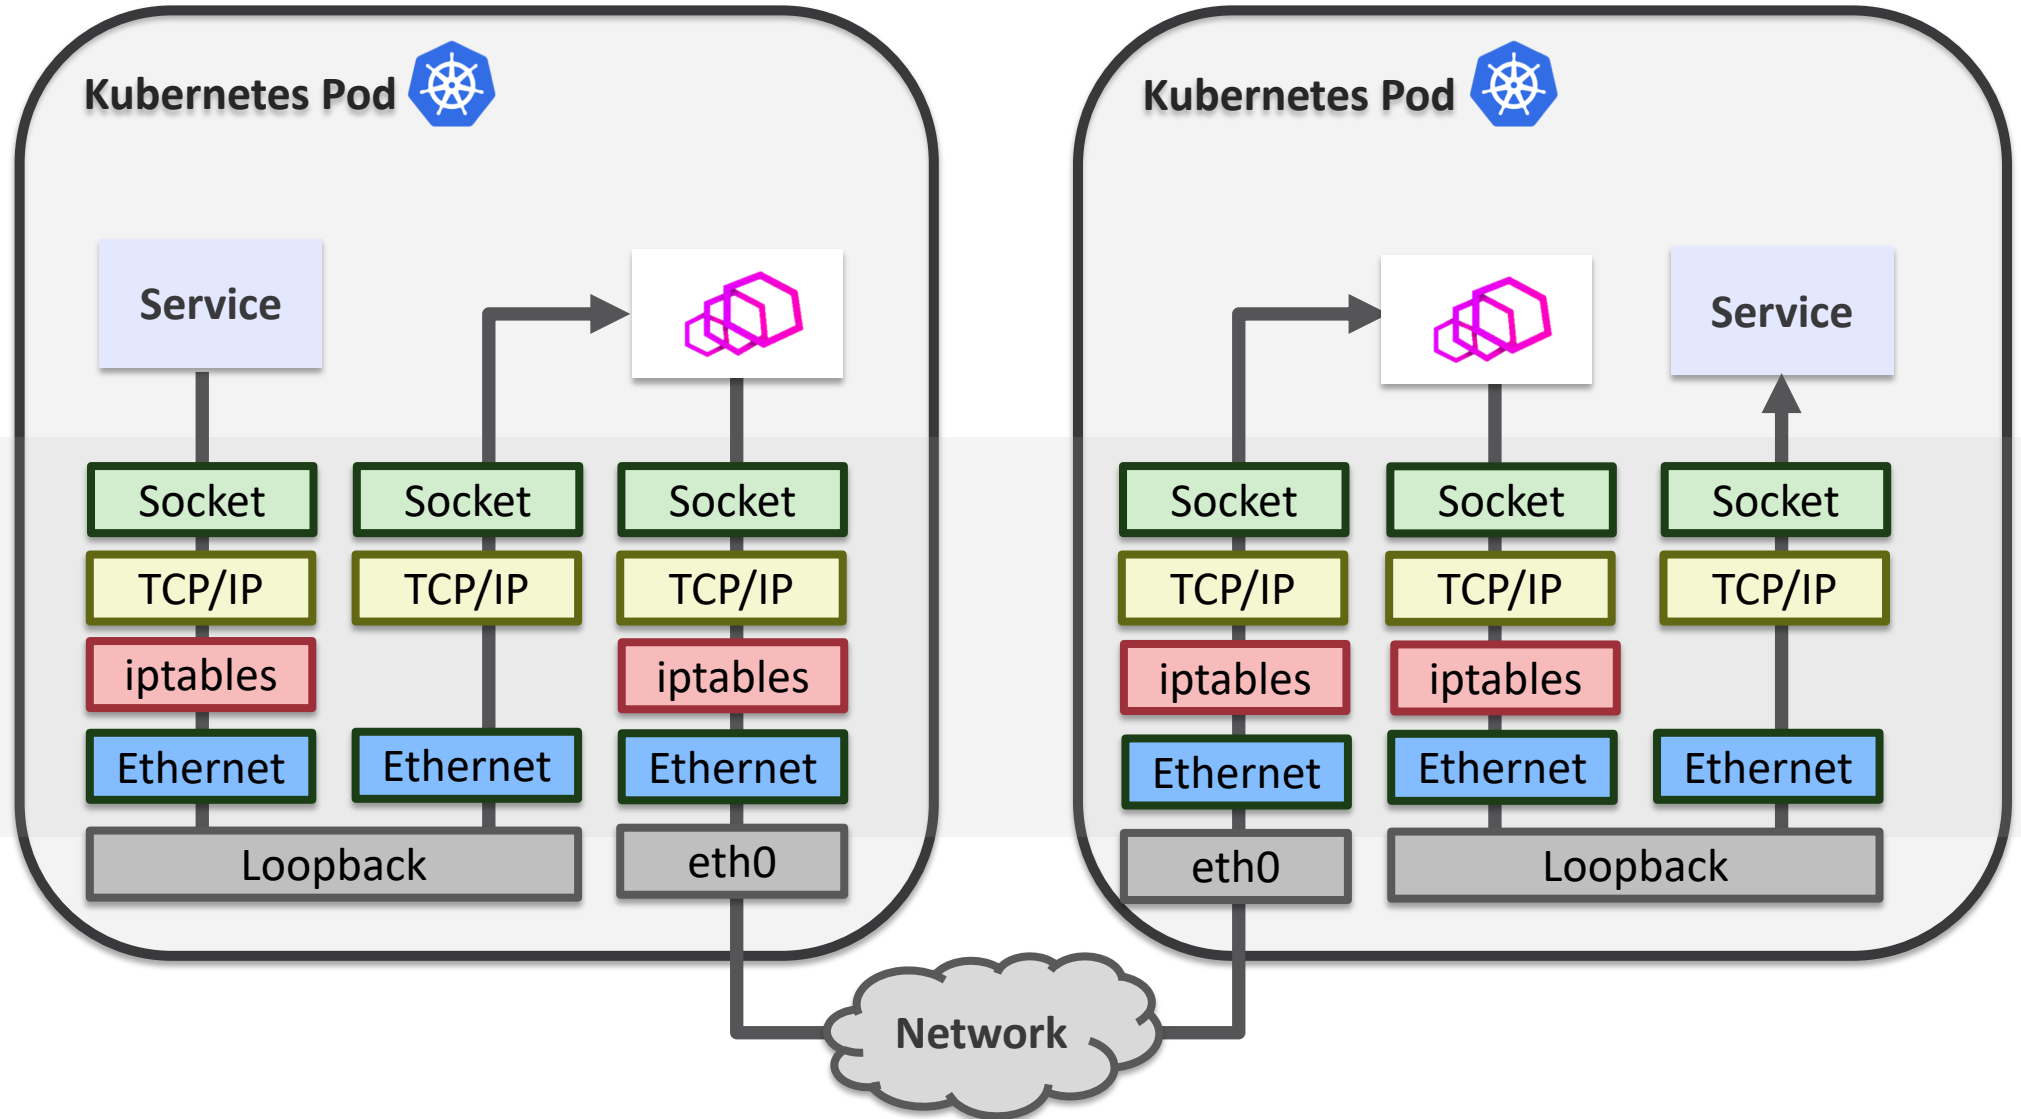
Kubernetes Pod

Service

Socket
TCP/IP
iptables
Ethernet

Socket
TCP/IP
Ethernet

Socket
TCP/IP
iptables
Ethernet

Loopback

eth0

Kubernetes Pod

Service

Socket
TCP/IP
iptables
Ethernet

Socket
TCP/IP
iptables
Ethernet

Socket
TCP/IP
Ethernet

eth0

Loopback

Network